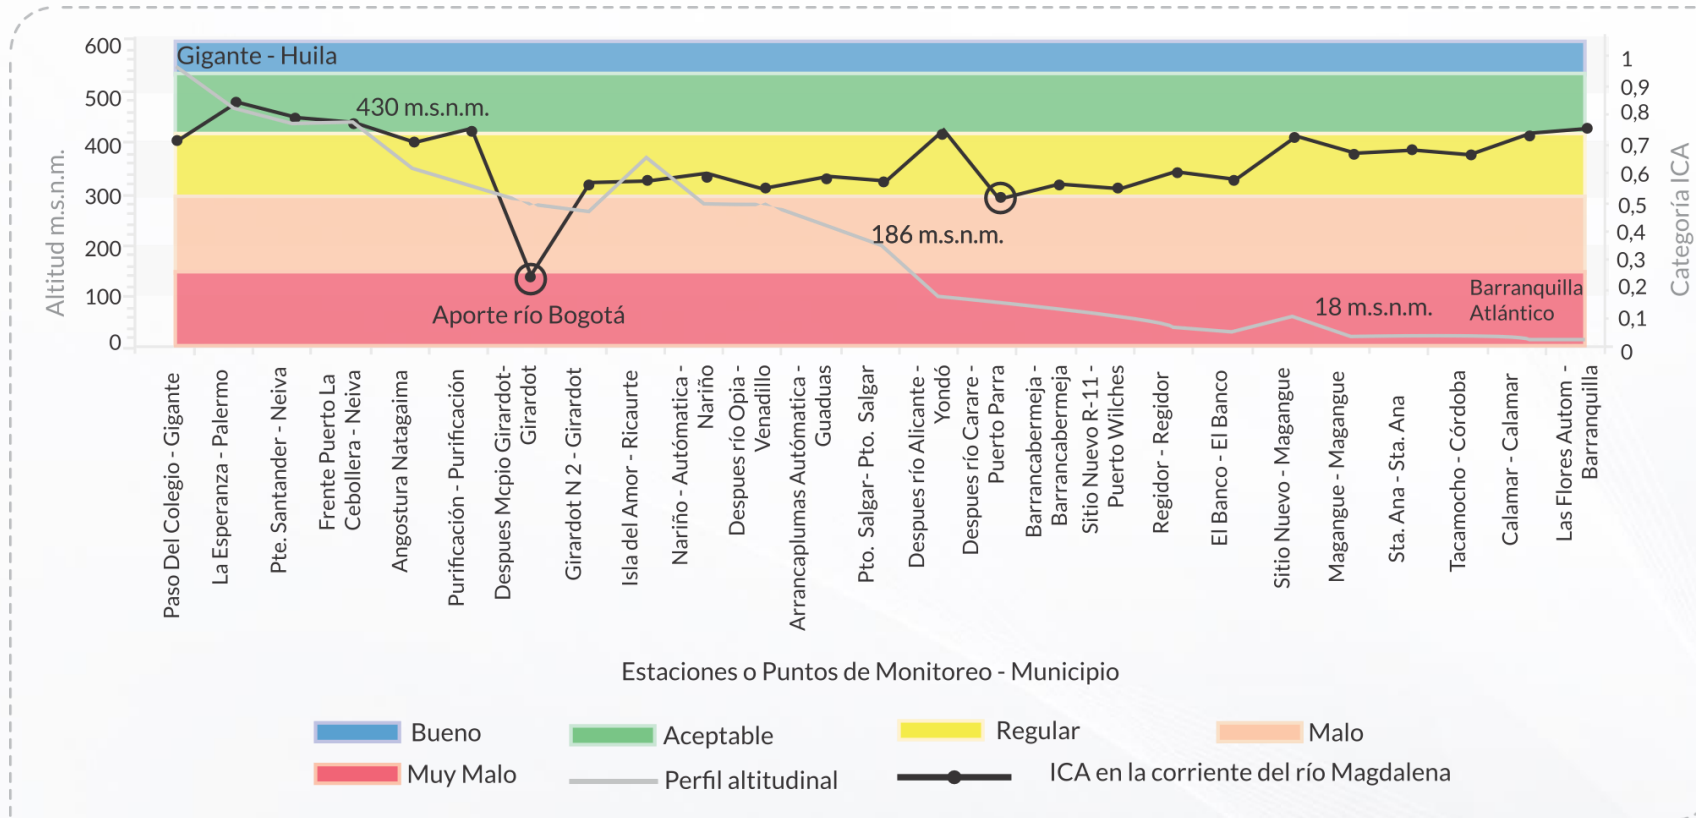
600
500
400
300
200
100
0

Altitud m.s.n.m.

Gigante - Huila
430 m.s.n.m.
186 m.s.n.m.
Aporte río Bogotá
18 m.s.n.m.
Barranquilla Atlántico

1
0,9
0,8
0,7
0,6
0,5
0,4
0,3
0,2
0,1
0

Categoría ICA

Paso Del Colegio - Gigante
La Esperanza - Palermo
Pte. Santander - Neiva
Frente Puerto La Cebollera - Neiva
Angostura Natagaima
Purificación - Purificación
Despues Mcpio Girardot-Girardot
Girardot N 2 - Girardot
Isla del Amor - Ricaurte
Nariño - Autómatica - Nariño
Despues río Opia - Venadillo
Arrancaplumas Automática - Guaduas
Pto. Salgar- Pto. Salgar
Despues río Alicante - Yondó
Despues río Carare - Puerto Parra
Barrancabermeja - Barrancabermeja
Sitio Nuevo R-11 - Puerto Wilches
Regidor - Regidor
El Banco - El Banco
Sitio Nuevo - Magangue
Magangue - Magangue
Sta. Ana - Sta. Ana
Tacamocho - Córdoba
Calamar - Calamar
Las Flores Autom - Barranquilla

Estaciones o Puntos de Monitoreo - Municipio

Bueno
Aceptable
Regular
Malo
Muy Malo
Perfil altitudinal
ICA en la corriente del río Magdalena